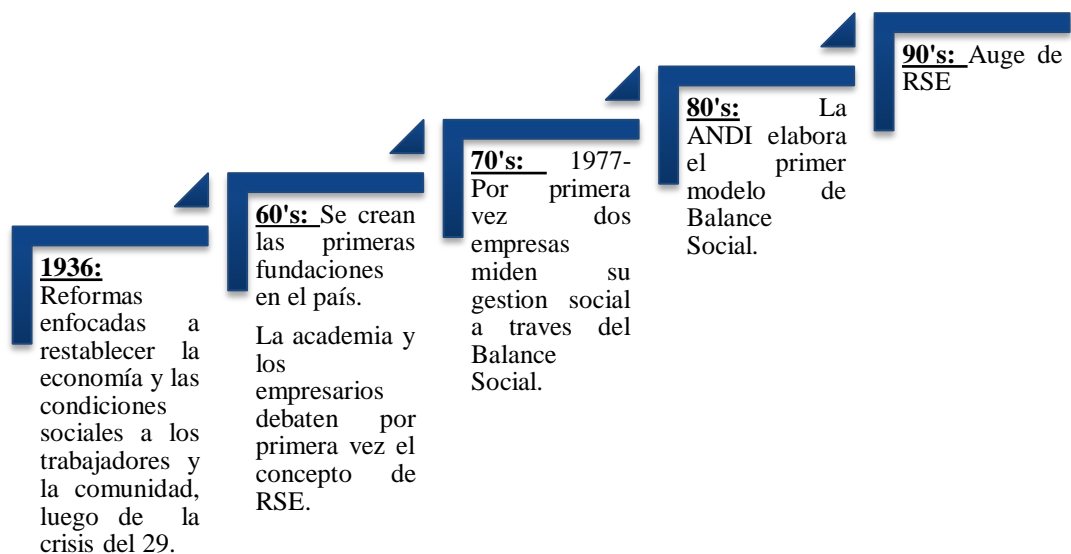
1936: Reformas enfocadas a restablecer la economía y las condiciones sociales a los trabajadores y la comunidad, luego de la crisis del 29.

60's: Se crean las primeras fundaciones en el país.

La academia y los empresarios debaten por primera vez el concepto de RSE.

70's: 1977- Por primera vez dos empresas miden su gestion social a traves del Balance Social.

80's: La ANDI elabora el primer modelo de Balance Social.

90's: Auge de RSE